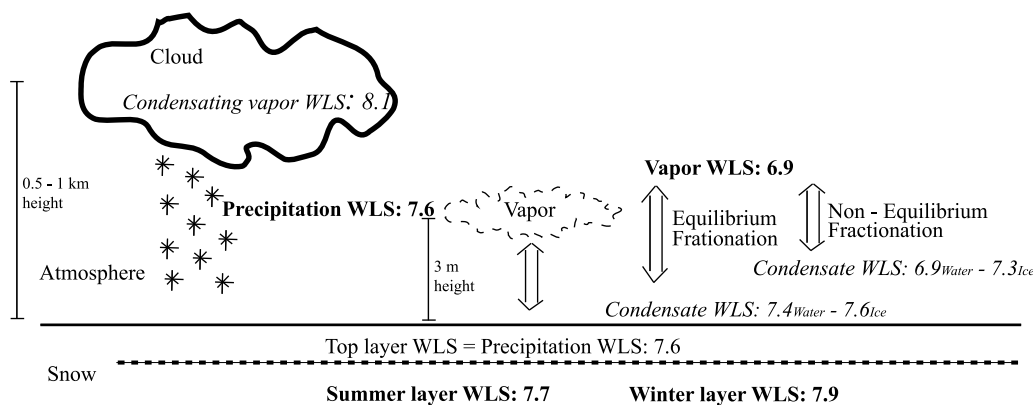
Cloud

*Condensating vapor WLS: 8.1*

0.5 - 1 km height

**Vapor WLS: 6.9**

**Precipitation WLS: 7.6**

Vapor

Equilibrium Frationation

Non - Equilibrium Fractionation

Atmosphere

3 m height

*Condensate WLS: 6.9$_{Water}$ - 7.3$_{Ice}$*

*Condensate WLS: 7.4$_{Water}$ - 7.6$_{Ice}$*

Top layer WLS = Precipitation WLS: 7.6

Snow

**Summer layer WLS: 7.7**

**Winter layer WLS: 7.9**